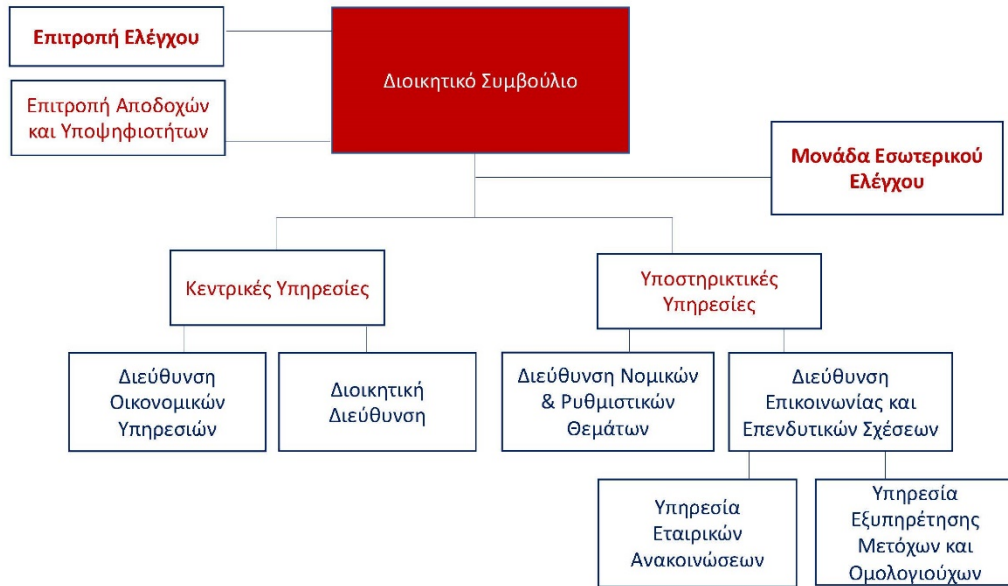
Επιτροπή Ελέγχου

Επιτροπή Αποδοχών και Υποψηφιοτήτων

Διοικητικό Συμβούλιο

Μονάδα Εσωτερικού Ελέγχου

Κεντρικές Υπηρεσίες

Υποστηρικτικές Υπηρεσίες

Διεύθυνση Οικονομικών Υπηρεσιών

Διοικητική Διεύθυνση

Διεύθυνση Νομικών & Ρυθμιστικών Θεμάτων

Διεύθυνση Επικοινωνίας και Επενδυτικών Σχέσεων

Υπηρεσία Εταιρικών Ανακοινώσεων

Υπηρεσία Εξυπηρέτησης Μετόχων και Ομολογιούχων